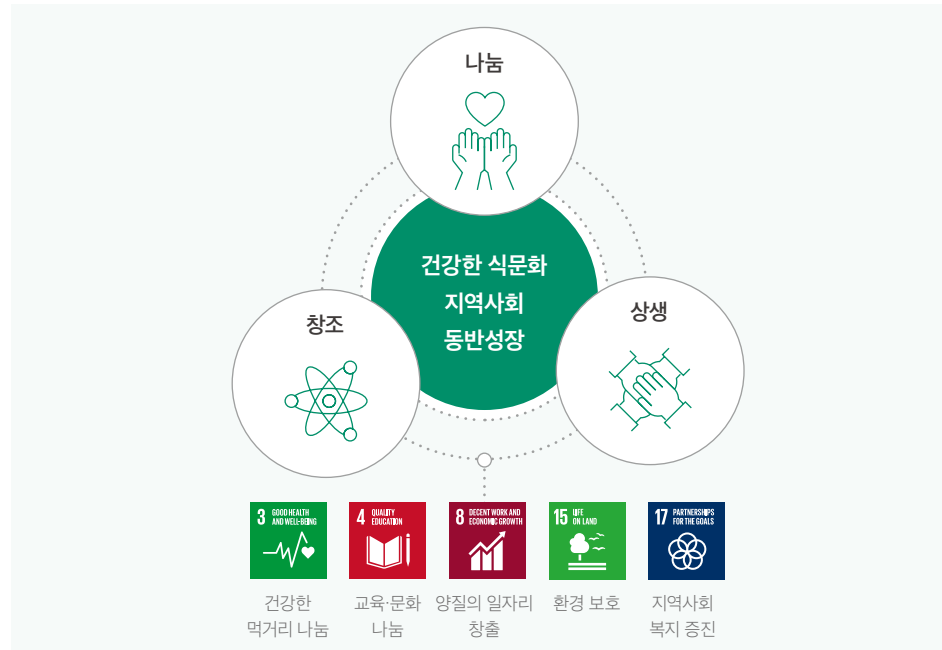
나눔

건강한 식문화
지역사회
동반성장

창조

상생

3 GOOD HEALTH AND WELL-BEING

4 QUALITY EDUCATION

8 DECENT WORK AND ECONOMIC GROWTH

15 LIFE ON LAND

17 PARTNERSHIPS FOR THE GOALS

건강한 먹거리 나눔

교육·문화 나눔

양질의 일자리 창출

환경 보호

지역사회 복지 증진